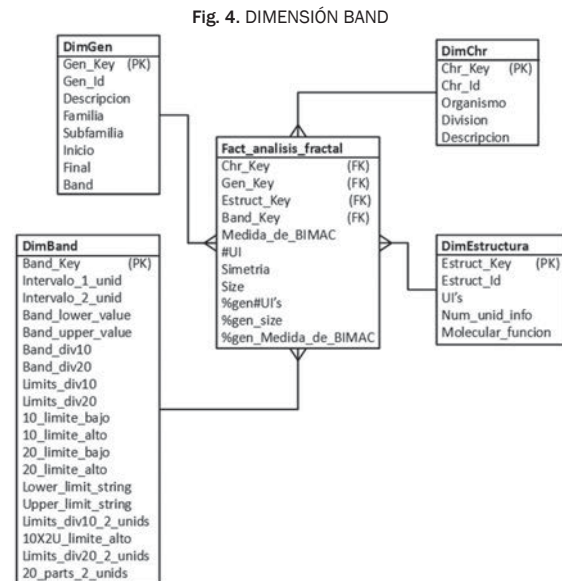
Fig. 4. DIMENSIÓN BAND

DimGen
Gen_Key (PK)
Gen_Id
Descripcion
Familia
Subfamilia
Inicio
Final
Band

DimChr
Chr_Key (PK)
Chr_Id
Organismo
Division
Descripcion

Fact_analisis_fractal
Chr_Key (FK)
Gen_Key (FK)
Estruct_Key (FK)
Band_Key (FK)
Medida_de_BIMAC
#UI
Simetria
Size
%gen#UI's
%gen_size
%gen_Medida_de_BIMAC

DimBand
Band_Key (PK)
Intervalo_1_unid
Intervalo_2_unid
Band_lower_value
Band_upper_value
Band_div10
Band_div20
Limits_div10
Limits_div20
10_limite_bajo
10_limite_alto
20_limite_bajo
20_limite_alto
Lower_limit_string
Upper_limit_string
Limits_div10_2_unids
10X2U_limite_alto
Limits_div20_2_unids
20_parts_2_unids

DimEstructura
Estruct_Key (PK)
Estruct_Id
UI's
Num_unid_info
Molecular_funcion